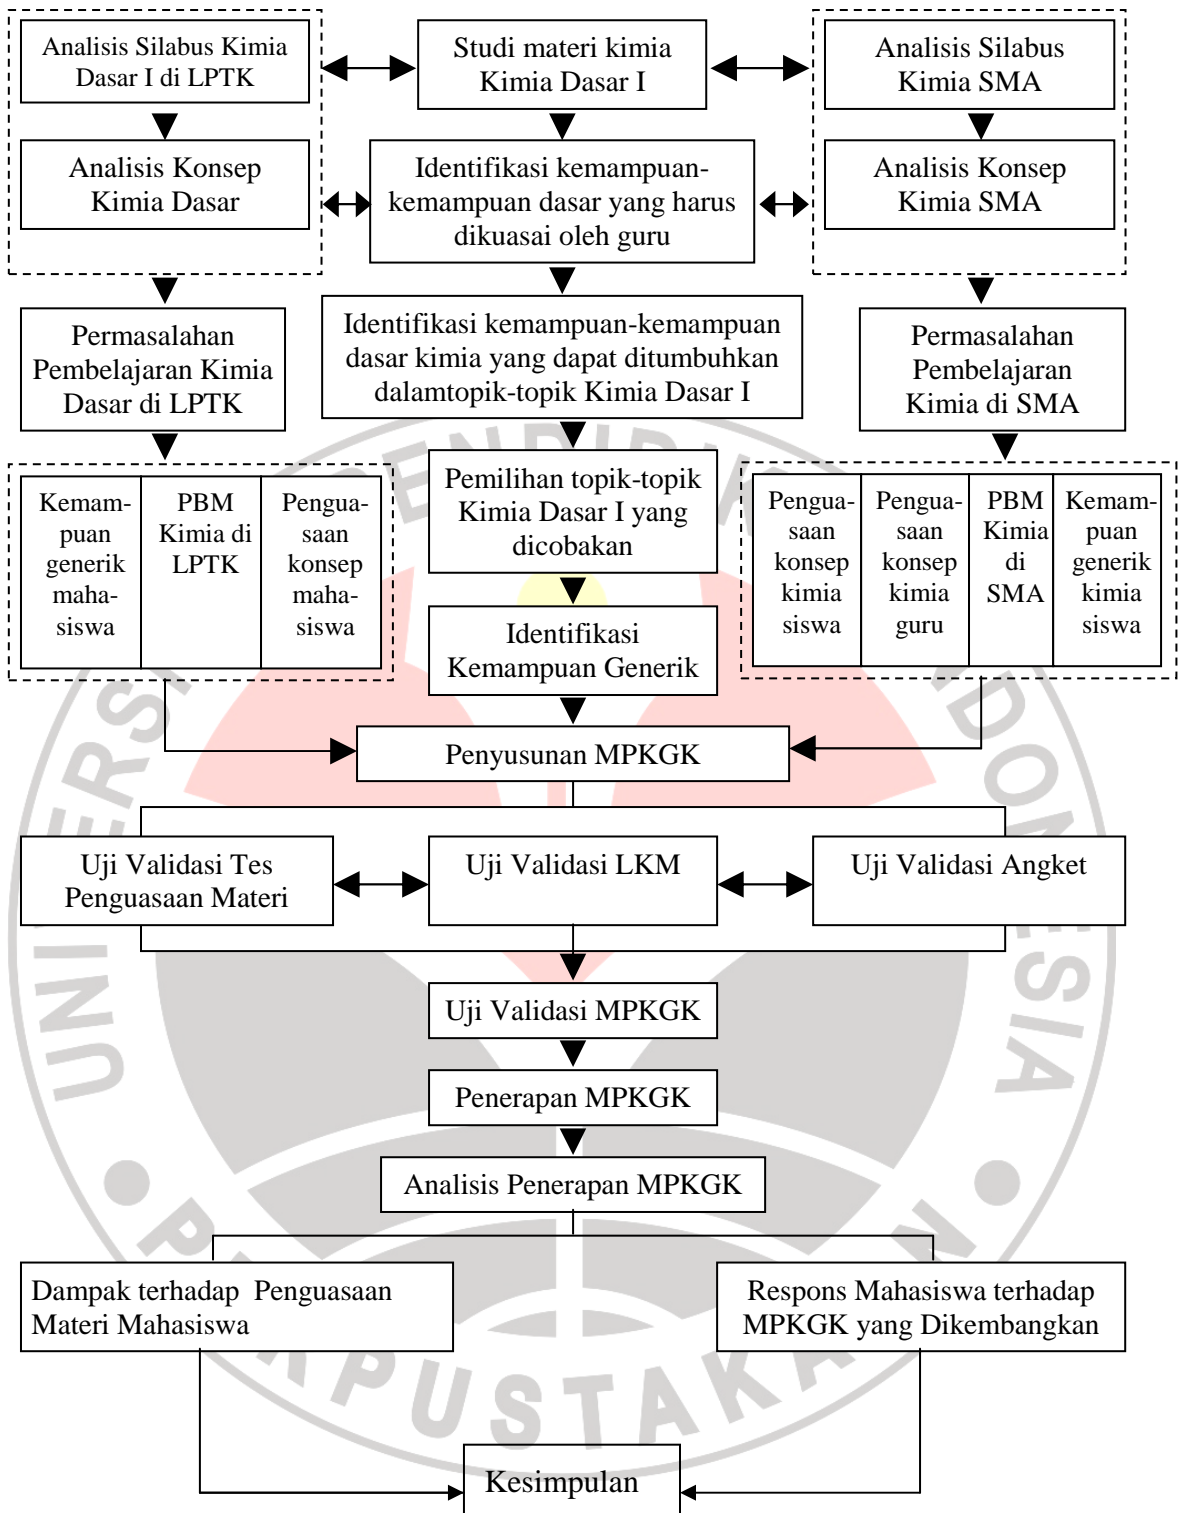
Analisis Silabus Kimia Dasar I di LPTK

Studi materi kimia Kimia Dasar I

Analisis Silabus Kimia SMA

Analisis Konsep Kimia Dasar

Identifikasi kemampuan-kemampuan dasar yang harus dikuasai oleh guru

Analisis Konsep Kimia SMA

Permasalahan Pembelajaran Kimia Dasar di LPTK

Identifikasi kemampuan-kemampuan dasar kimia yang dapat ditumbuhkan dalamtopik-topik Kimia Dasar I

Permasalahan Pembelajaran Kimia di SMA

| Kemampuan generik mahasiswa | PBM Kimia di LPTK | Penguasaan konsep mahasiswa |
|---|---|---|

Pemilihan topik-topik Kimia Dasar I yang dicobakan

| Penguasaan konsep kimia siswa | Penguasaan konsep kimia guru | PBM Kimia di SMA | Kemampuan generik kimia siswa |
|---|---|---|---|

Identifikasi Kemampuan Generik

Penyusunan MPKGK

Uji Validasi Tes Penguasaan Materi

Uji Validasi LKM

Uji Validasi Angket

Uji Validasi MPKGK

Penerapan MPKGK

Analisis Penerapan MPKGK

Dampak terhadap Penguasaan Materi Mahasiswa

Respons Mahasiswa terhadap MPKGK yang Dikembangkan

Kesimpulan